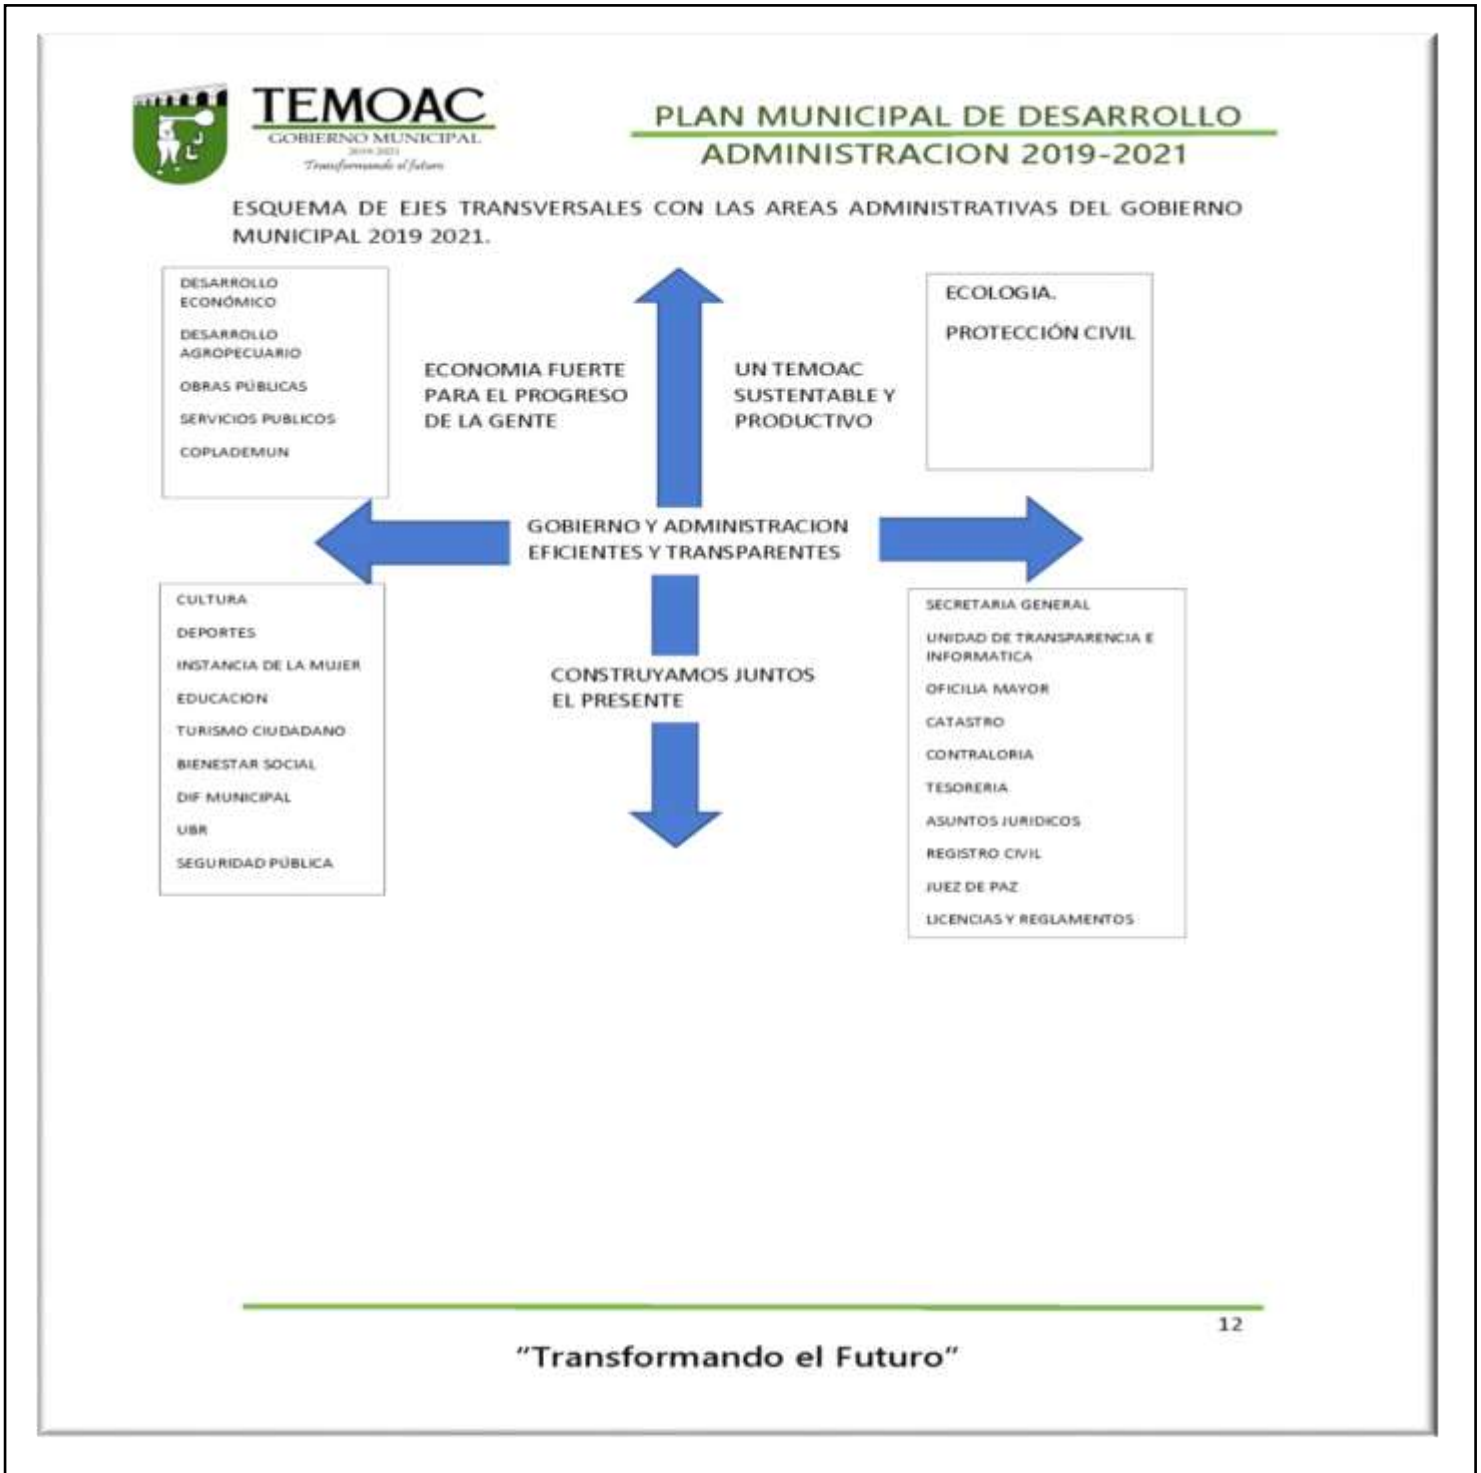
TEMOAC
GOBIERNO MUNICIPAL
2019-2021
Transformando el futuro

PLAN MUNICIPAL DE DESARROLLO
ADMINISTRACION 2019-2021

ESQUEMA DE EJES TRANSVERSALES CON LAS AREAS ADMINISTRATIVAS DEL GOBIERNO MUNICIPAL 2019 2021.

DESARROLLO ECONÓMICO
DESARROLLO AGROPECUARIO
OBRAS PÚBLICAS
SERVICIOS PUBLICOS
COPLADEMUN

ECONOMIA FUERTE PARA EL PROGRESO DE LA GENTE

UN TEMOAC SUSTENTABLE Y PRODUCTIVO

ECOLOGIA.
PROTECCIÓN CIVIL

GOBIERNO Y ADMINISTRACION EFICIENTES Y TRANSPARENTES

CULTURA
DEPORTES
INSTANCIA DE LA MUJER
EDUCACION
TURISMO CIUDADANO
BIENESTAR SOCIAL
DIF MUNICIPAL
UBR
SEGURIDAD PÚBLICA

CONSTRUYAMOS JUNTOS EL PRESENTE

SECRETARIA GENERAL
UNIDAD DE TRANSPARENCIA E INFORMATICA
OFICILIA MAYOR
CATASTRO
CONTRALORIA
TESORERIA
ASUNTOS JURIDICOS
REGISTRO CIVIL
JUEZ DE PAZ
LICENCIAS Y REGLAMENTOS

12
"Transformando el Futuro"